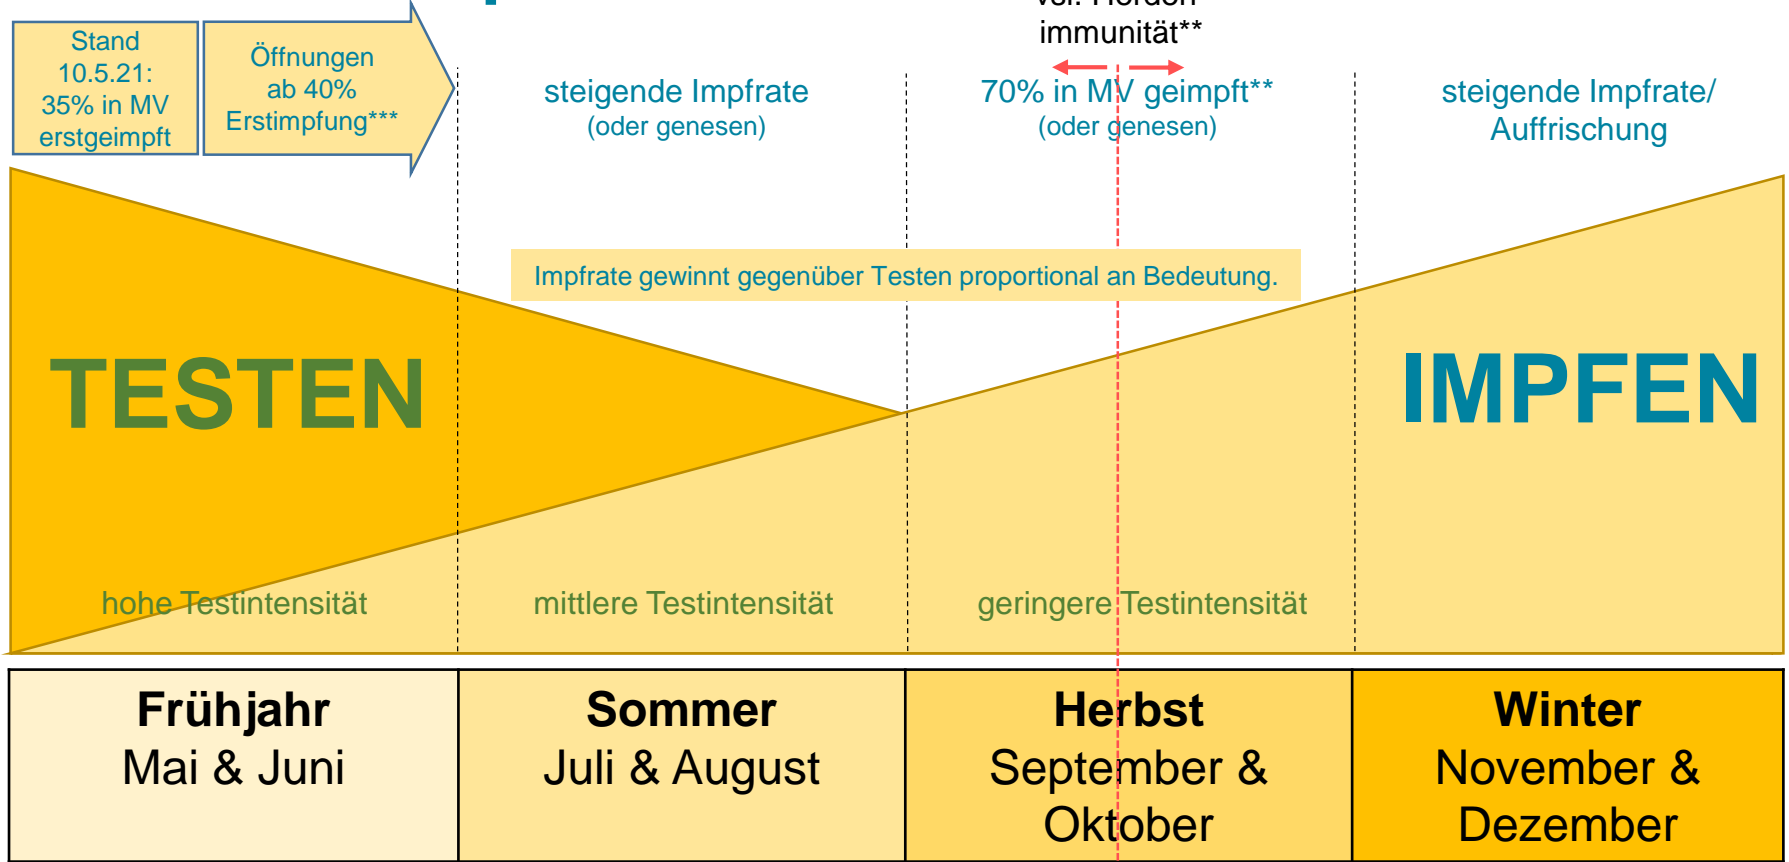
Stand 10.5.21: 35% in MV erstgeimpft

Öffnungen ab 40% Erstimpfung***

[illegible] immunität**

steigende Impfrate
(oder genesen)

70% in MV geimpft**
(oder genesen)

steigende Impfrate/ Auffrischung

Impfrate gewinnt gegenüber Testen proportional an Bedeutung.

TESTEN

IMPFEN

hohe Testintensität

mittlere Testintensität

geringere Testintensität

| Frühjahr<br>Mai & Juni | Sommer<br>Juli & August | Herbst<br>September & Oktober | Winter<br>November & Dezember |
|---|---|---|---|